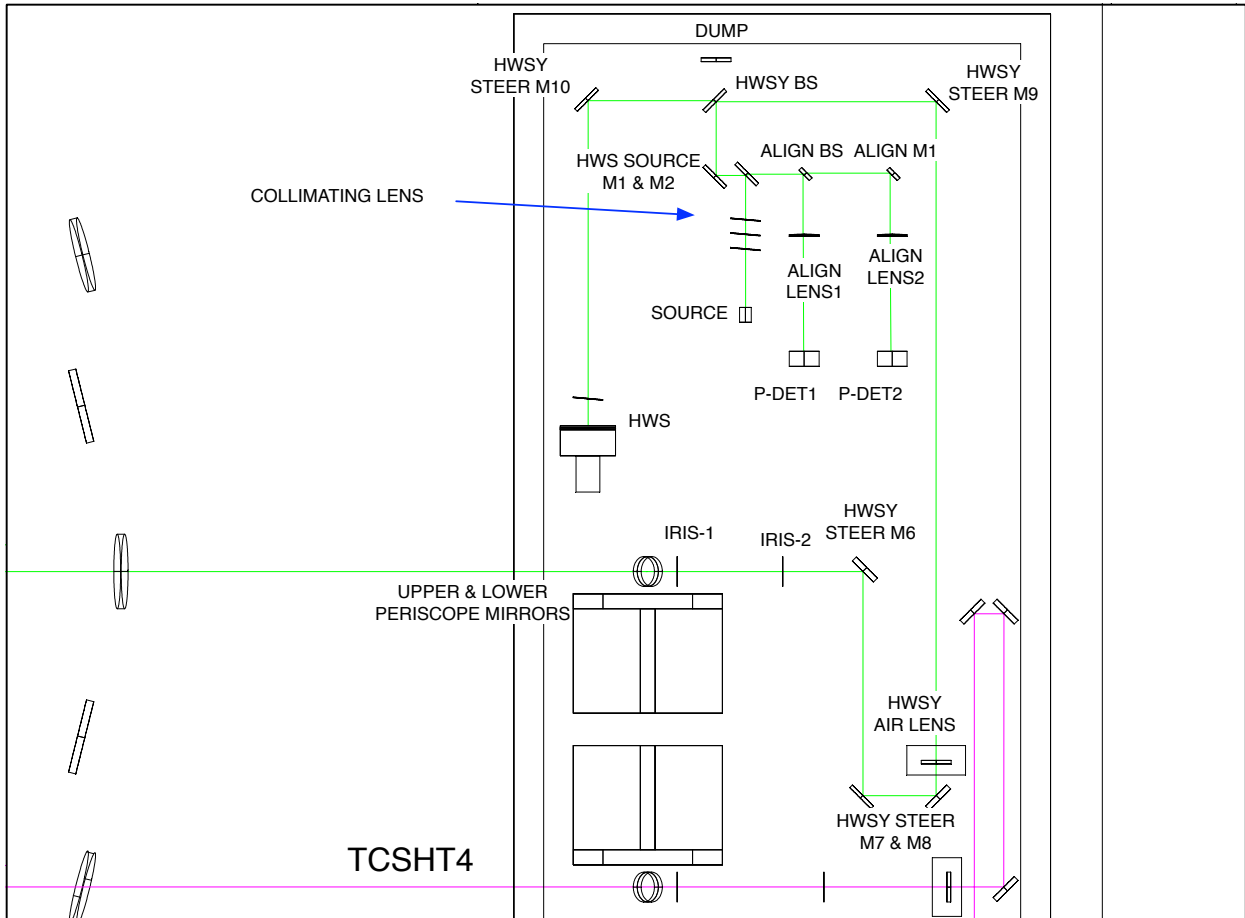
DUMP

HWSY STEER M10

HWSY BS

HWSY STEER M9

HWS SOURCE M1 & M2

ALIGN BS

ALIGN M1

COLLIMATING LENS

ALIGN LENS1

ALIGN LENS2

SOURCE

P-DET1

P-DET2

HWS

IRIS-1

IRIS-2

HWSY STEER M6

UPPER & LOWER PERISCOPE MIRRORS

HWSY AIR LENS

HWSY STEER M7 & M8

TCSHT4